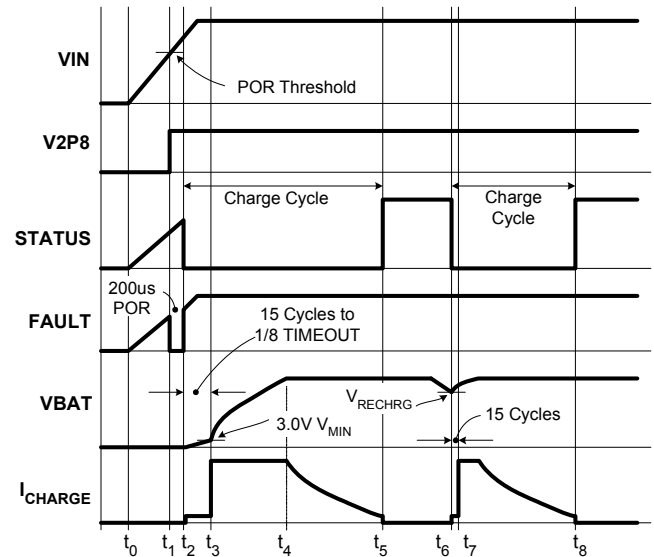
VIN

POR Threshold

V2P8

Charge Cycle

Charge Cycle

STATUS

200us POR

FAULT

15 Cycles to 1/8 TIMEOUT

VBAT

$V_{RECHRG}$

15 Cycles

3.0V $V_{MIN}$

$I_{CHARGE}$

$t_0$ $t_1$ $t_2$ $t_3$ $t_4$ $t_5$ $t_6$ $t_7$ $t_8$